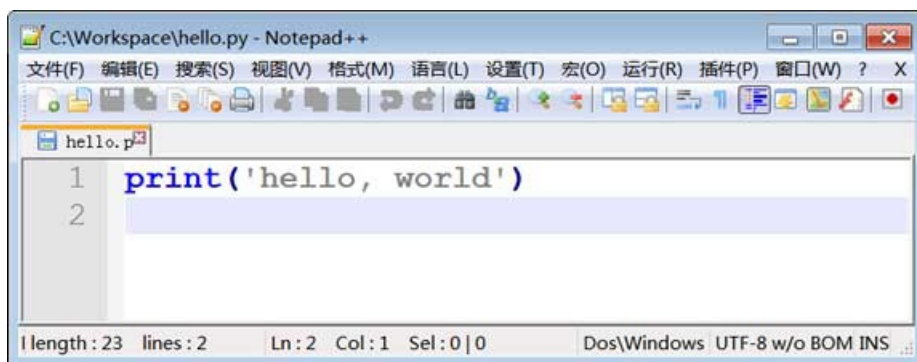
C:\Workspace\hello.py - Notepad++

文件(F) 编辑(E) 搜索(S) 视图(V) 格式(M) 语言(L) 设置(T) 宏(O) 运行(R) 插件(P) 窗口(W) ? X

hello.p

1 print('hello, world')
2

length : 23 lines : 2 Ln : 2 Col : 1 Sel : 0 | 0 Dos\Windows UTF-8 w/o BOM INS